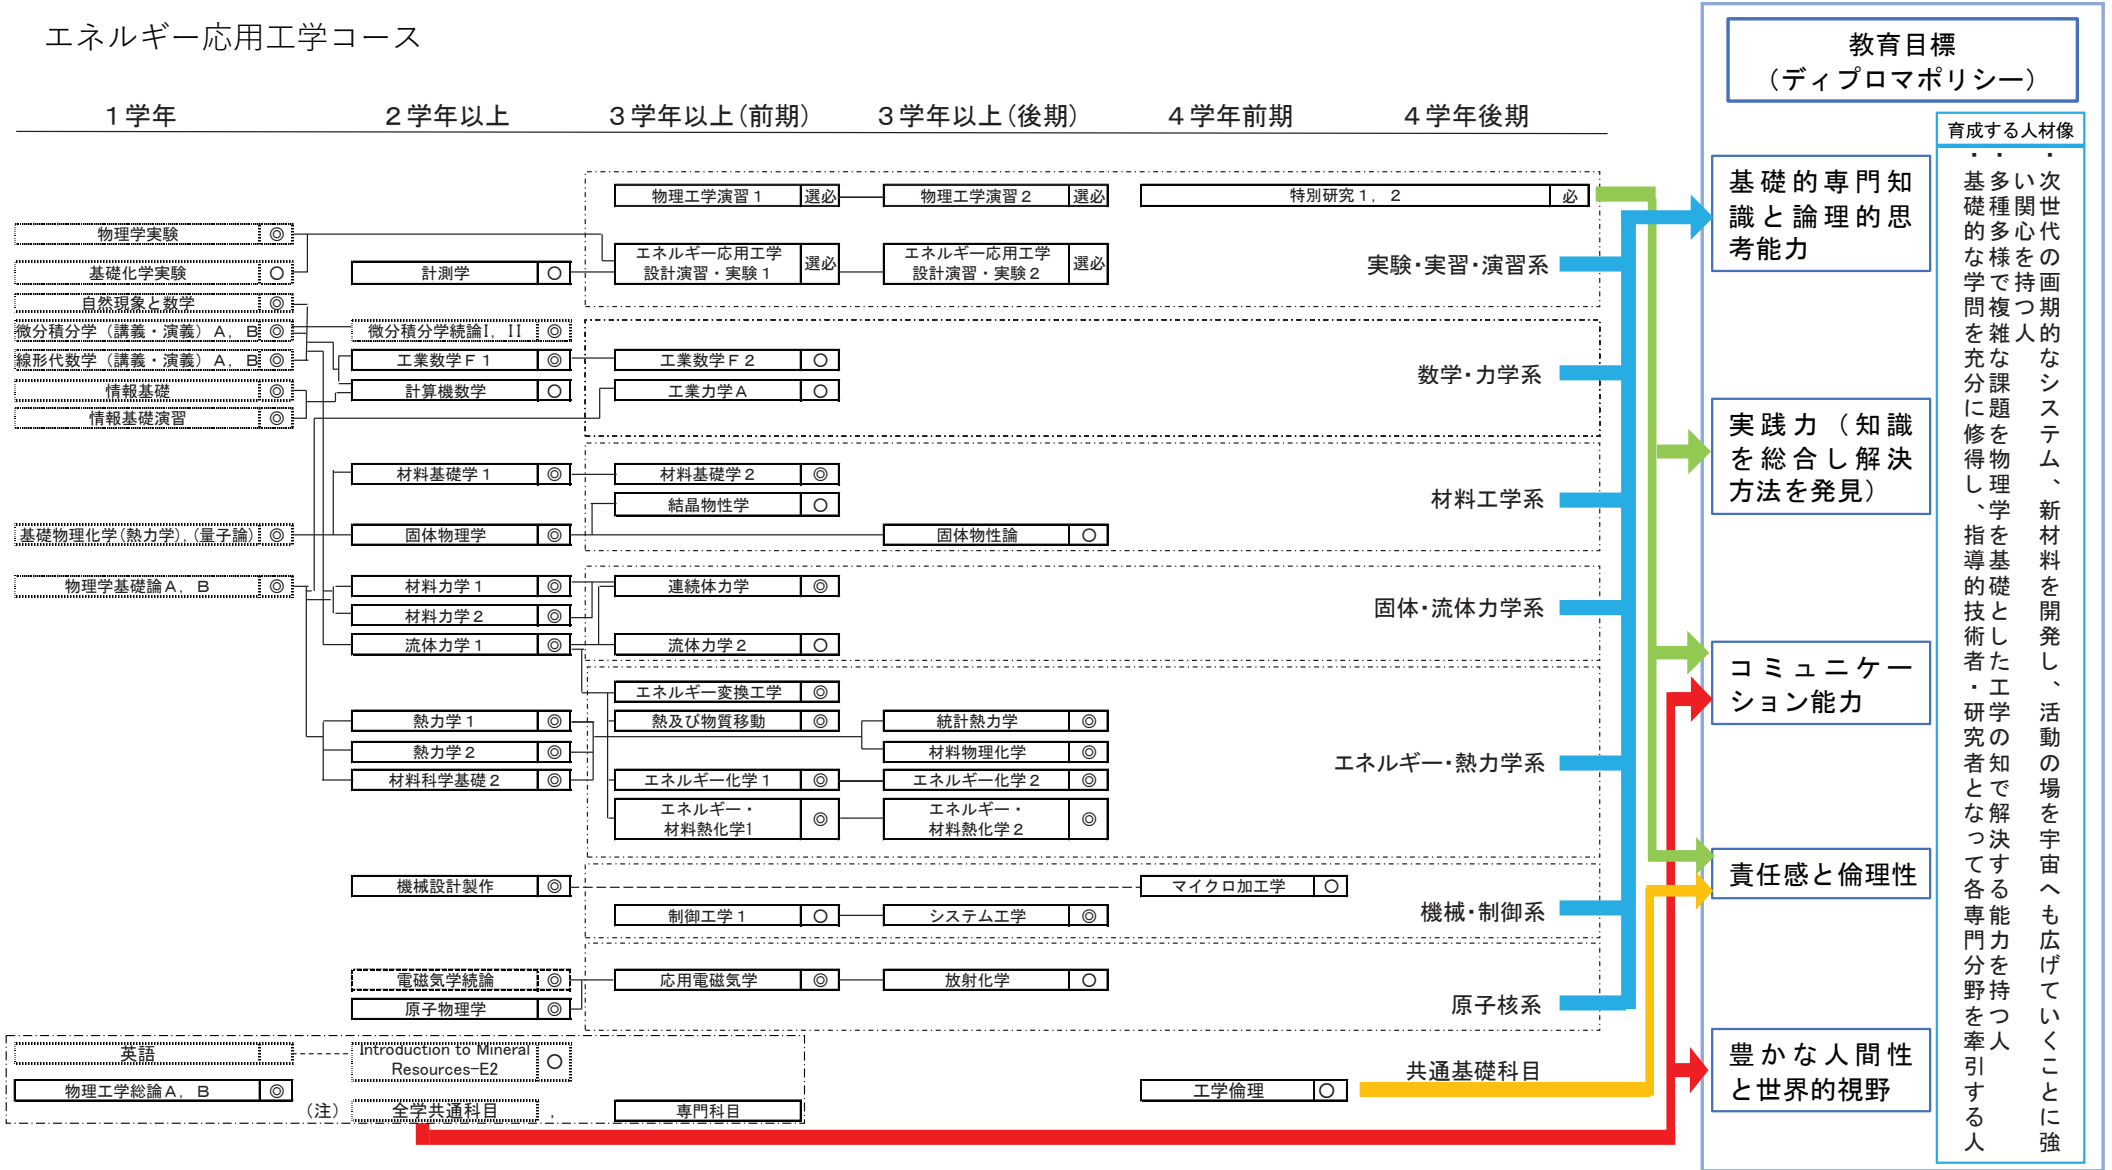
エネルギー応用工学コース

１学年　２学年以上　３学年以上（前期）　３学年以上（後期）　４学年前期　４学年後期

教育目標
（ディプロマポリシー）

育成する人材像

物理工学演習１ 選必
物理工学演習２ 選必
特別研究１、２ 必
物理学実験 ◎
基礎化学実験 ○
計測学 ○
エネルギー応用工学設計演習・実験１ 選必
エネルギー応用工学設計演習・実験２ 選必
実験・実習・演習系
自然現象と数学 ◎
微分積分学（講義・演義）A、B ◎
微分積分学続論I、II ◎
線形代数学（講義・演義）A、B ◎
工業数学F１ ◎
工業数学F２ ○
情報基礎 ◎
計算機数学 ○
工業力学A ○
情報基礎演習 ◎
数学・力学系
材料基礎学１ ◎
材料基礎学２ ◎
結晶物性学 ○
材料工学系
基礎物理化学（熱力学）、（量子論） ◎
固体物理学 ◎
固体物性論 ○
物理学基礎論A、B ◎
材料力学１ ◎
連続体力学 ◎
材料力学２ ◎
流体力学１ ◎
流体力学２ ○
固体・流体力学系
エネルギー変換工学 ◎
熱力学１ ◎
熱及び物質移動 ◎
統計熱力学 ◎
熱力学２ ◎
材料物理化学 ◎
材料科学基礎２ ◎
エネルギー化学１ ◎
エネルギー化学２ ◎
エネルギー・材料熱化学1 ◎
エネルギー・材料熱化学２ ◎
エネルギー・熱力学系
機械設計製作 ◎
マイクロ加工学 ○
制御工学１ ○
システム工学 ◎
機械・制御系
電磁気学続論 ◎
応用電磁気学 ◎
放射化学 ○
原子物理学 ◎
原子核系
英語
Introduction to Mineral Resources-E2 ○
物理工学総論A、B ◎
（注） 全学共通科目 ， 専門科目
共通基礎科目
工学倫理 ○

基礎的専門知識と論理的思考能力
実践力（知識を総合し解決方法を発見）
コミュニケーション能力
責任感と倫理性
豊かな人間性と世界的視野

・次世代の画期的なシステム、新材料を開発し、活動の場を宇宙へも広げていくことに強い関心を持つ人
・多種多様で複雑な課題を物理学を基礎として工学の知で解決する能力を持つ人
・基礎的な学問を充分に修得し、指導的技術者・研究者となって各専門分野を牽引する人